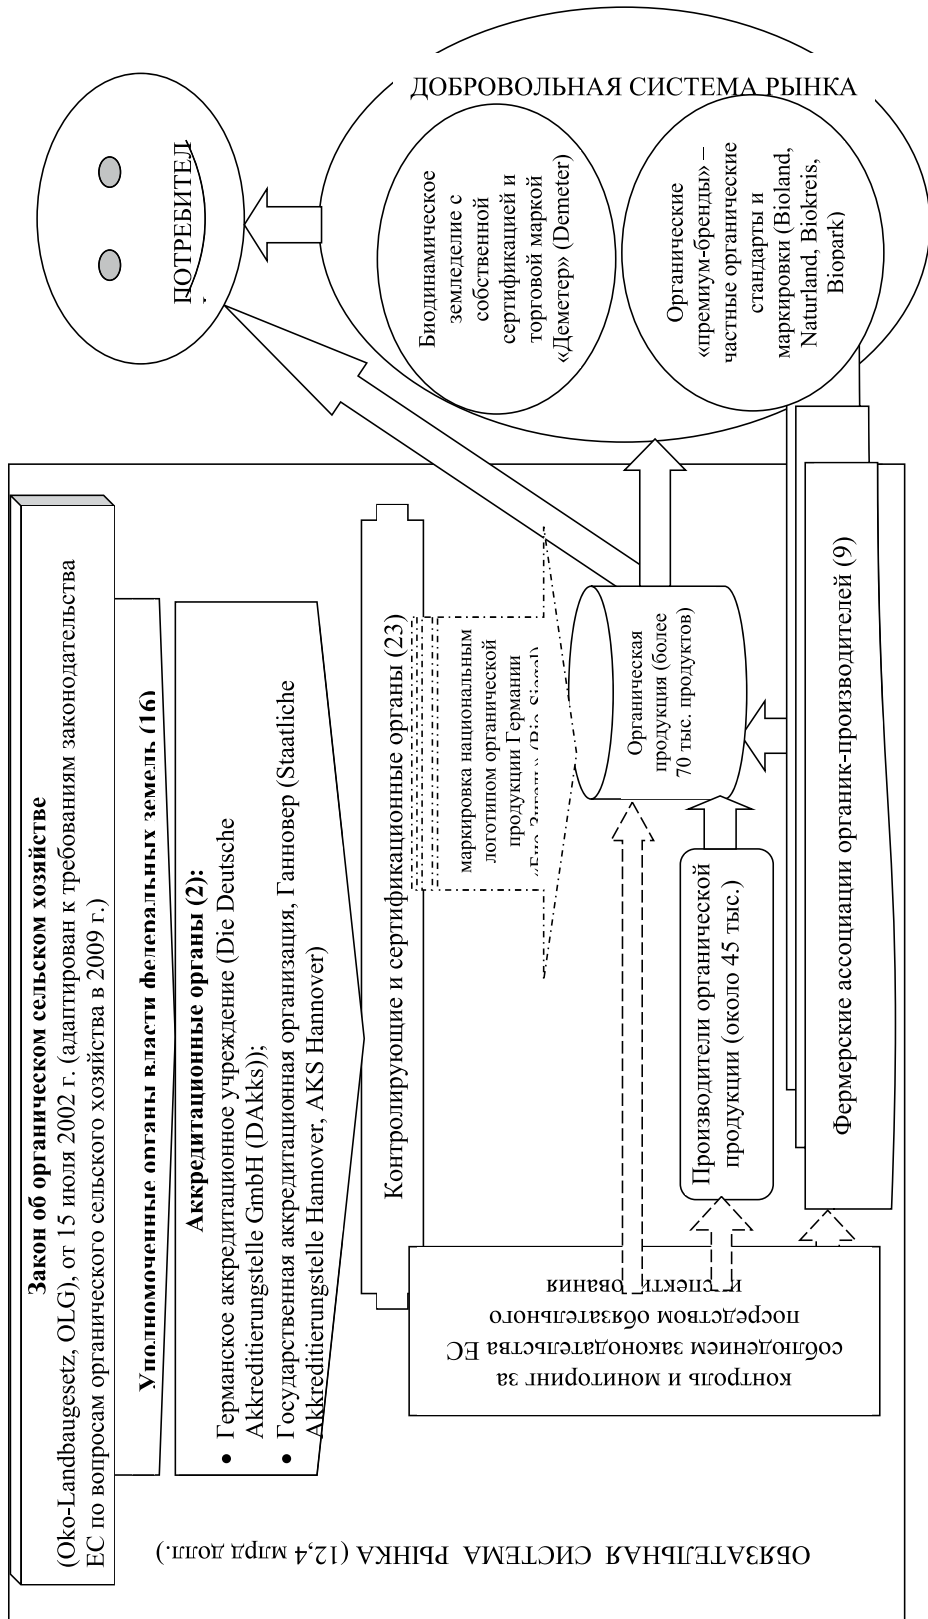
ДОБРОВОЛЬНАЯ СИСТЕМА РЫНКА

ПОТРЕБИТЕЛ

Биодинамическое земледелие с собственной сертификацией и торговой маркой «Деметер» (Demeter)

Органические «премиум-бренды» – частные органические стандарты и маркировки (Bioland, Naturland, Biokreis, Biopark)

Закон об органическом сельском хозяйстве (Oko-Landbaugesetz, OLG), от 15 июля 2002 г. (адаптирован к требованиям законодательства ЕС по вопросам органического сельского хозяйства в 2009 г.)

Уполномоченные органы власти федеральных земель (16)

Аккредитационные органы (2):
• Германское аккредитационное учреждение (Die Deutsche Akkreditierungstelle GmbH (DAkks));
• Государственная аккредитационная организация, Ганновер (Staatliche Akkreditierungstelle Hannover, AKS Hannover)

Контролирующие и сертификационные органы (23)

маркировка национальным логотипом органической продукции Германии «Био Зигель» (Bio Siegel)

Органическая продукция (более 70 тыс. продуктов)

Производители органической продукции (около 45 тыс.)

Фермерские ассоциации органик-производителей (9)

контроль и мониторинг за соблюдением законодательства ЕС посредством обязательного инспектирования

ОБЯЗАТЕЛЬНАЯ СИСТЕМА РЫНКА (12,4 млрд долл.)